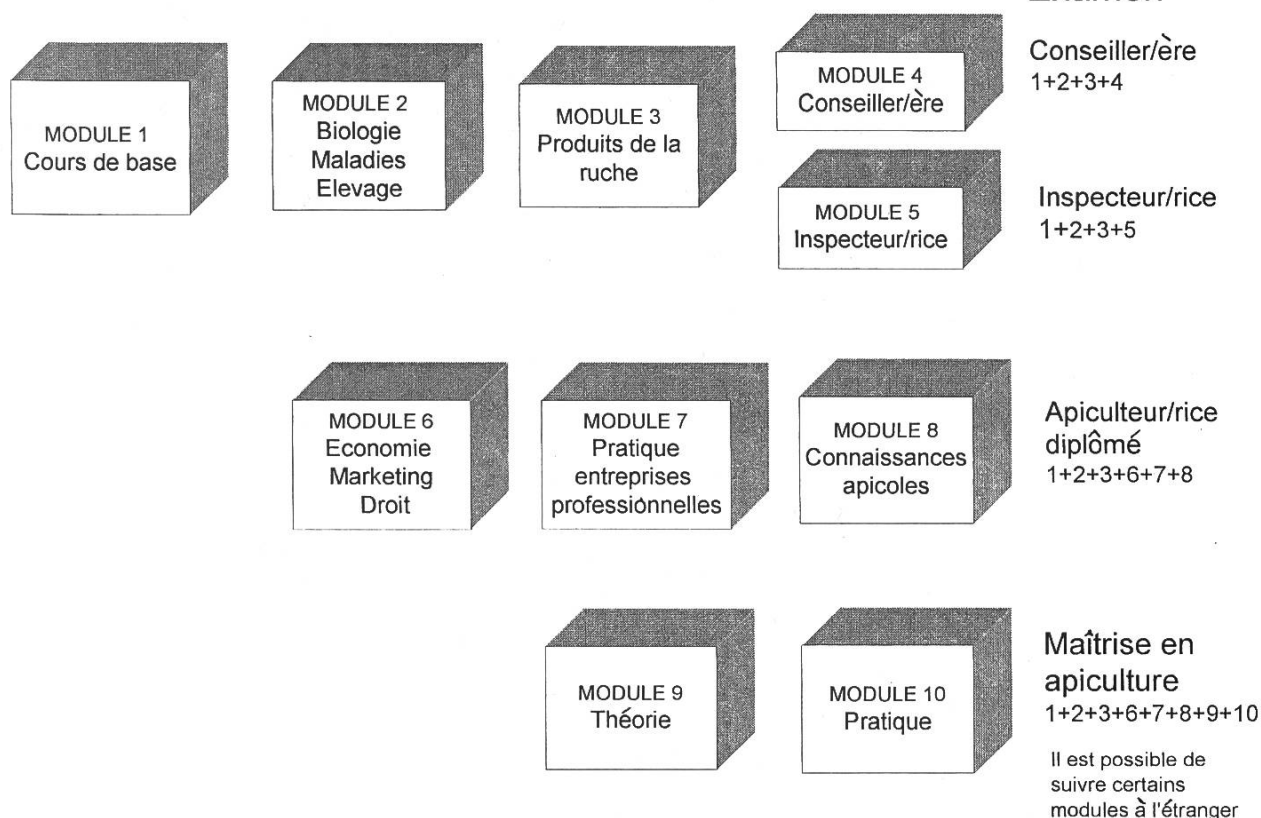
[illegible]

MODULE 1
Cours de base

MODULE 2
Biologie
Maladies
Elevage

MODULE 3
Produits de la ruche

MODULE 4
Conseiller/ère

Conseiller/ère
1+2+3+4

MODULE 5
Inspecteur/rice

Inspecteur/rice
1+2+3+5

MODULE 6
Economie
Marketing
Droit

MODULE 7
Pratique entreprises professionnelles

MODULE 8
Connaissances apicoles

Apiculteur/rice diplômé
1+2+3+6+7+8

MODULE 9
Théorie

MODULE 10
Pratique

Maîtrise en apiculture
1+2+3+6+7+8+9+10

Il est possible de suivre certains modules à l'étranger